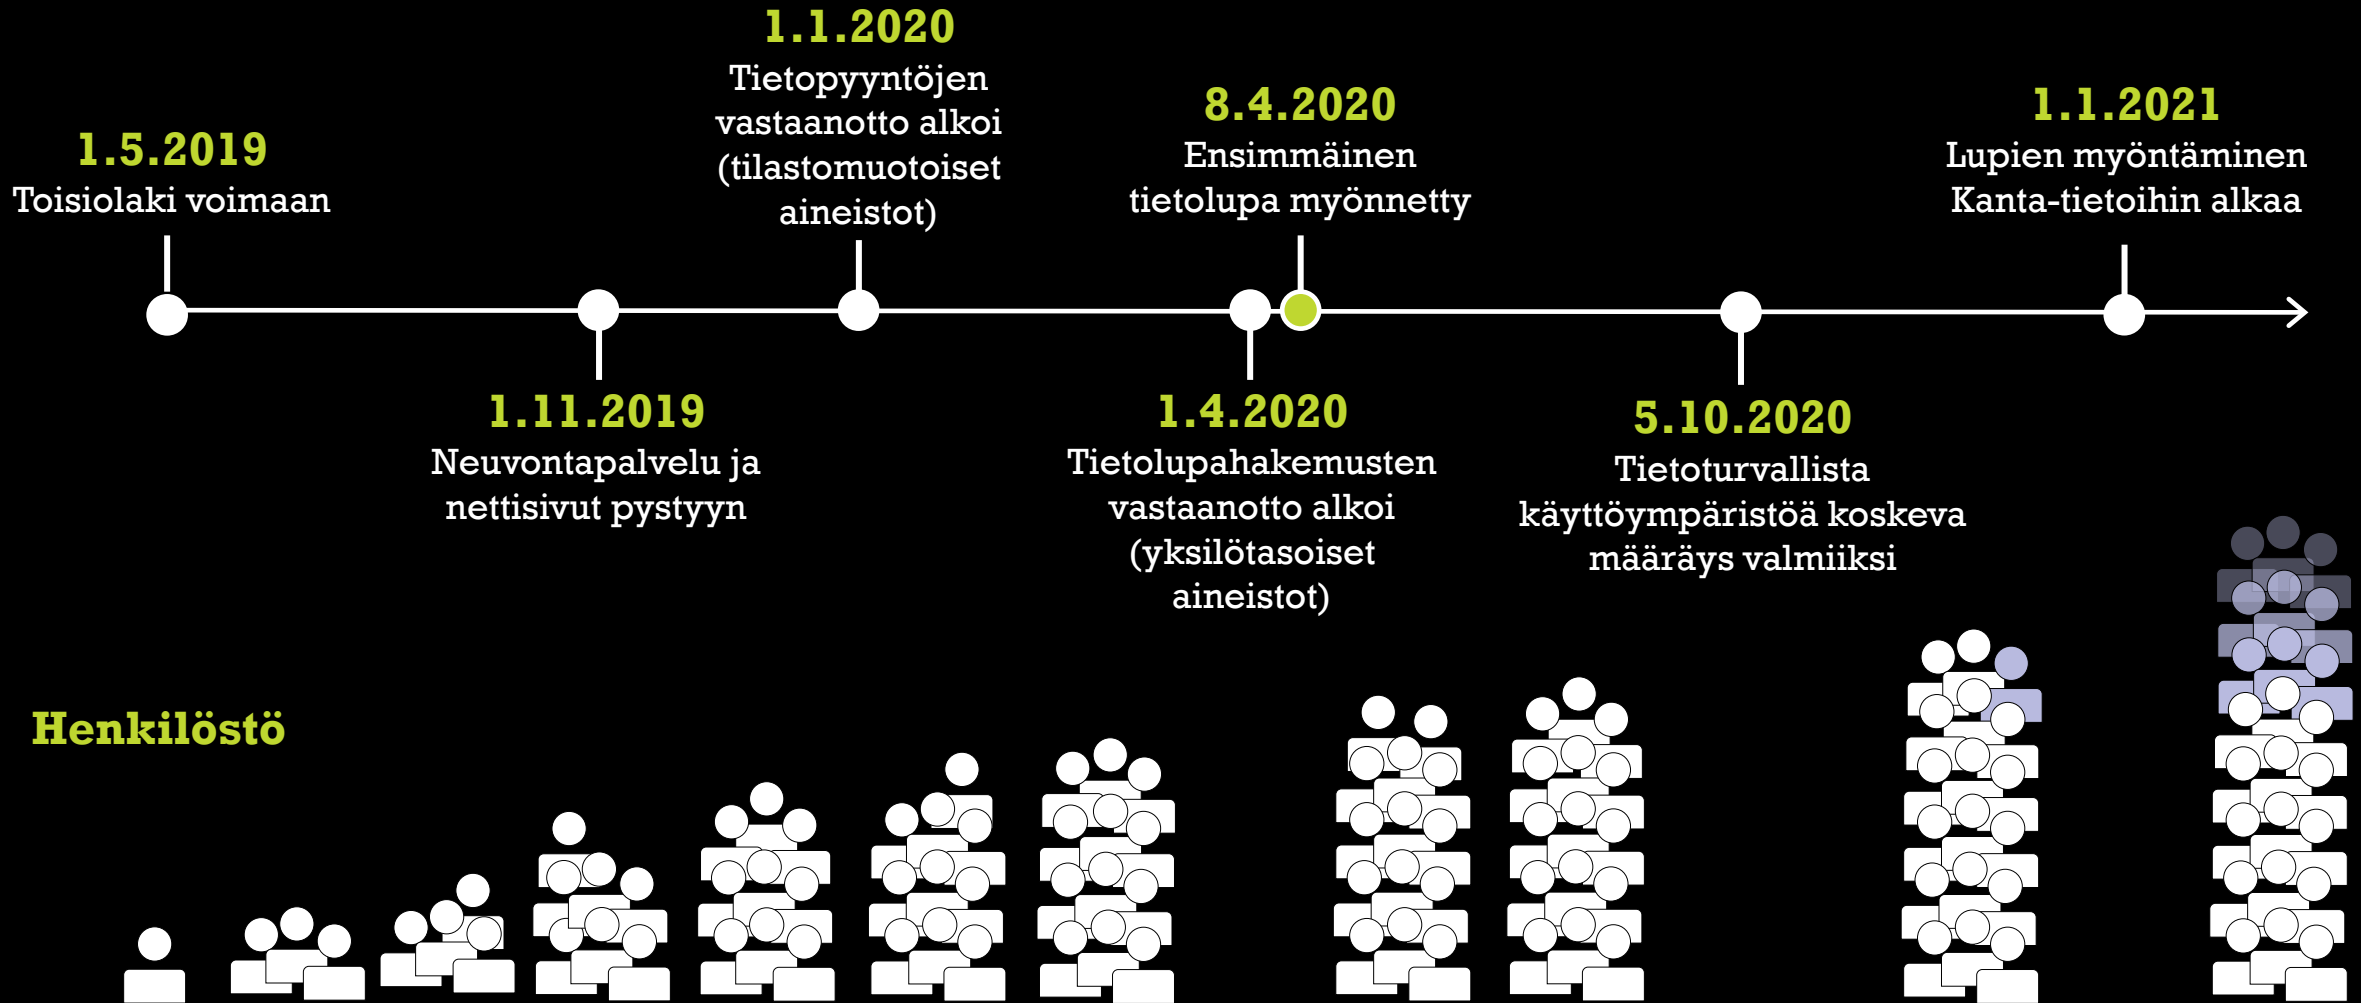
1.5.2019
Toisiolaki voimaan

1.11.2019
Neuvontapalvelu ja nettisivut pystyyn

1.1.2020
Tietopyyntöjen vastaanotto alkoi (tilastomuotoiset aineistot)

1.4.2020
Tietolupahakemusten vastaanotto alkoi (yksilötasoiset aineistot)

8.4.2020
Ensimmäinen tietolupa myönnetty

5.10.2020
Tietoturvallista käyttöympäristöä koskeva määräys valmiiksi

1.1.2021
Lupien myöntäminen Kanta-tietoihin alkaa

Henkilöstö